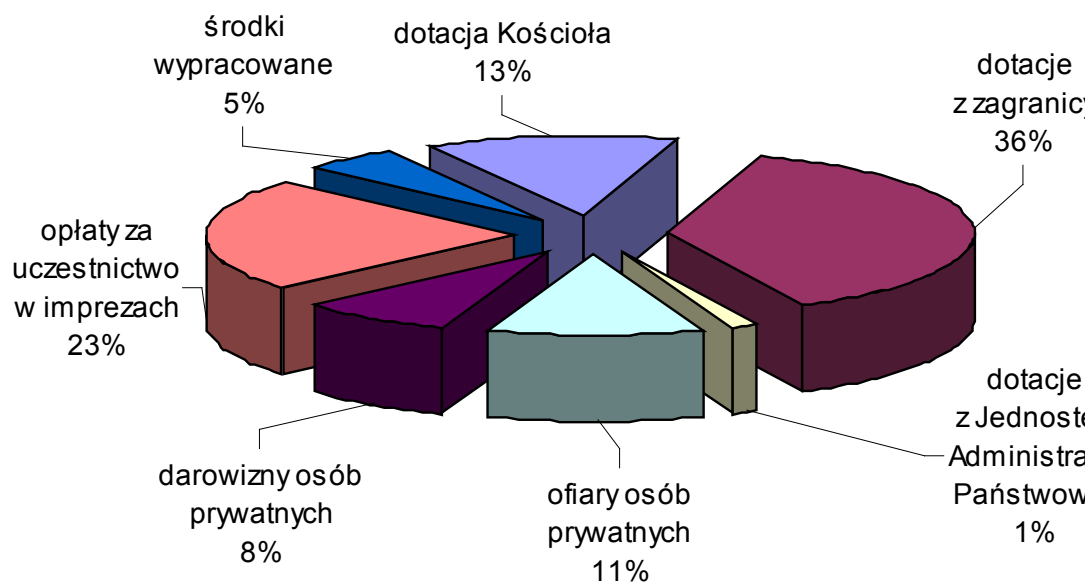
środki wypracowane 5%

dotacja Kościoła 13%

dotacje z zagranicy 36%

opłaty za uczestnictwo w imprezach 23%

dotacje z Jednoste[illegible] Administra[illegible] Państwow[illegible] 1%

darowizny osób prywatnych 8%

ofiary osób prywatnych 11%